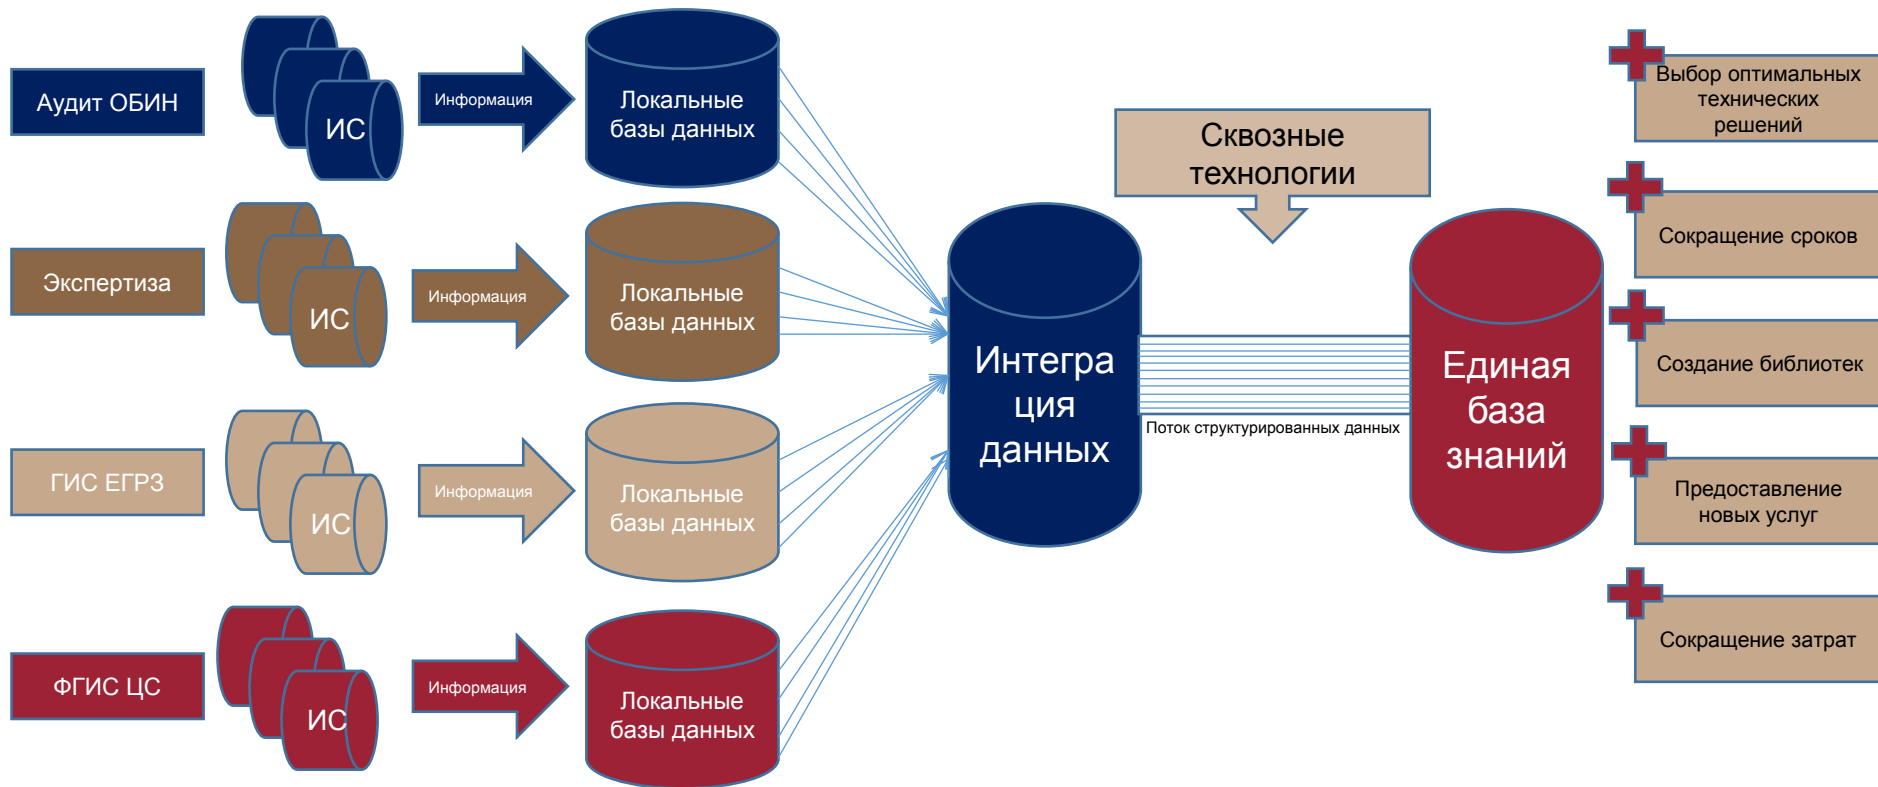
Аудит ОБИН

ИС

Информация

Локальные базы данных

Экспертиза

ИС

Информация

Локальные базы данных

ГИС ЕГРЗ

ИС

Информация

Локальные базы данных

ФГИС ЦС

ИС

Информация

Локальные базы данных

Интеграция данных

Сквозные технологии

Поток структурированных данных

Единая база знаний

Выбор оптимальных технических решений

Сокращение сроков

Создание библиотек

Предоставление новых услуг

Сокращение затрат